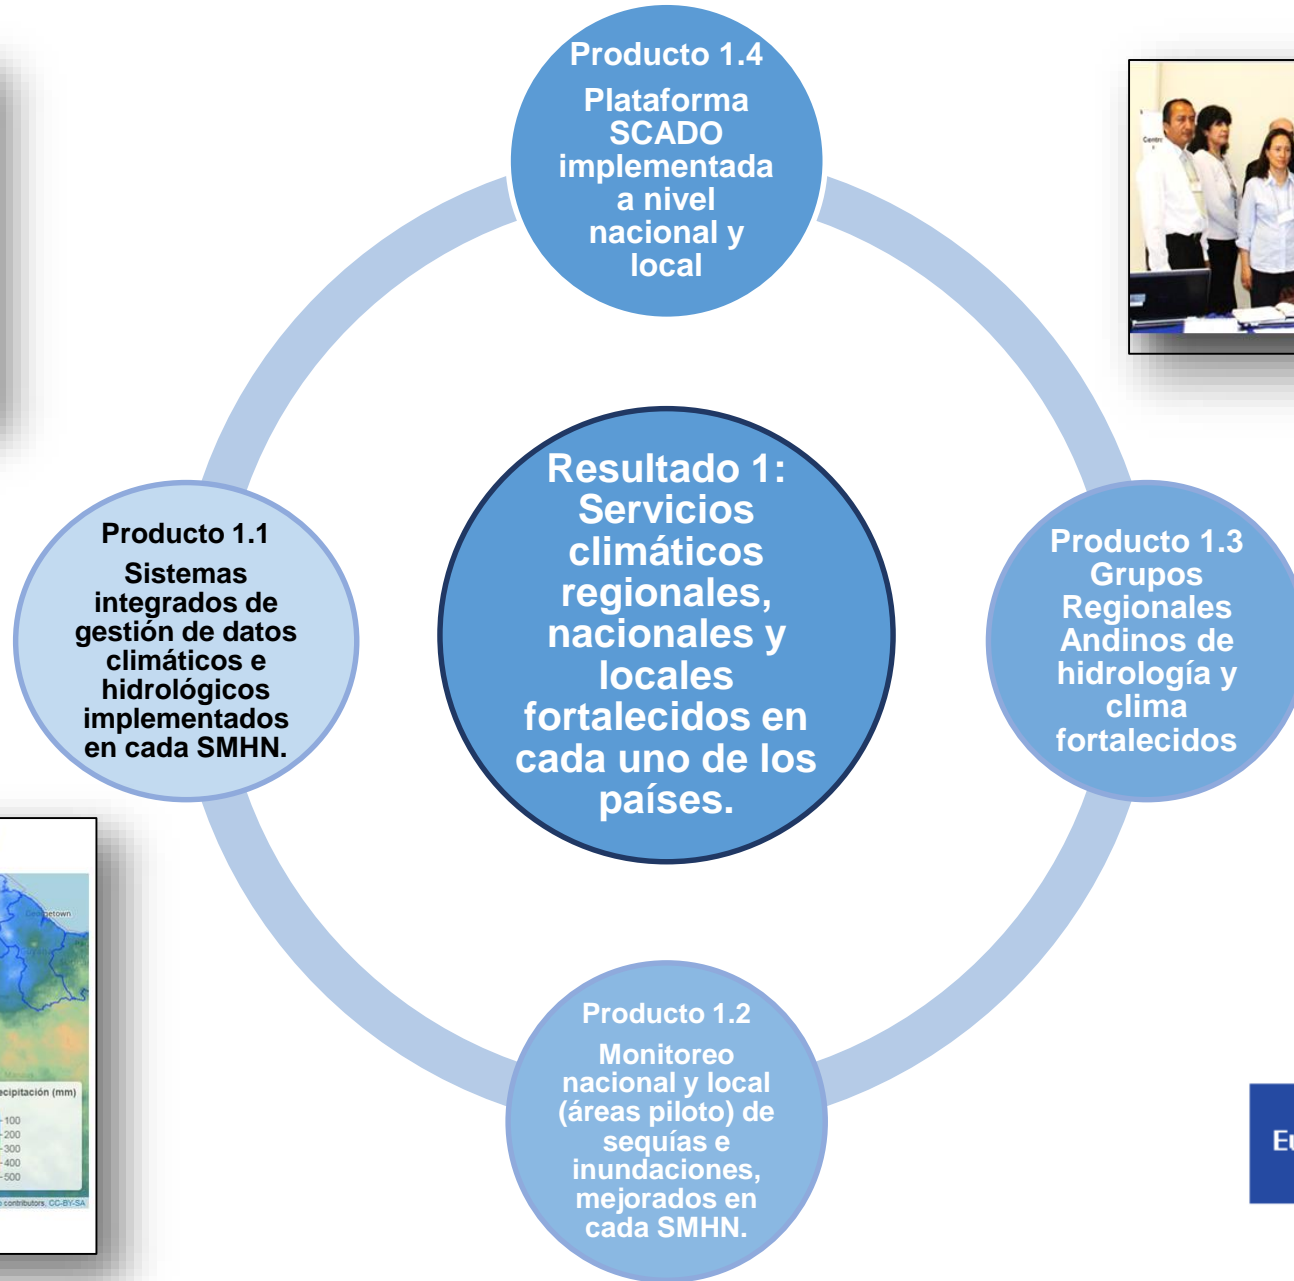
Producto 1.4
Plataforma SCADO implementada a nivel nacional y local

Resultado 1: Servicios climáticos regionales, nacionales y locales fortalecidos en cada uno de los países.

Producto 1.1
Sistemas integrados de gestión de datos climáticos e hidrológicos implementados en cada SMHN.

Producto 1.3
Grupos Regionales Andinos de hidrología y clima fortalecidos

Producto 1.2
Monitoreo nacional y local (áreas piloto) de sequías e inundaciones, mejorados en cada SMHN.

Georgetown
ecipitación (mm)
100
200
300
400
500
contributors, CC-BY-SA

Eu